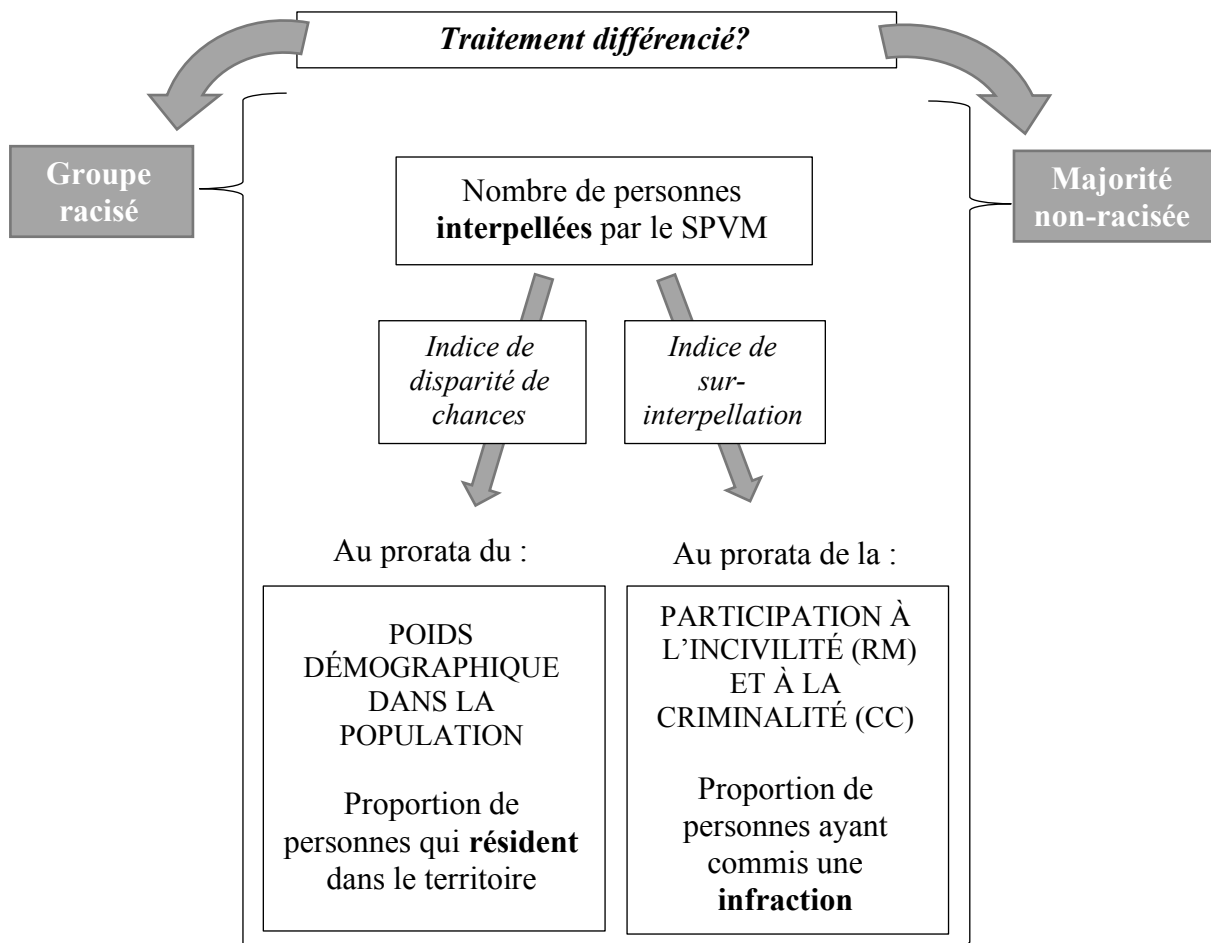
Traitement différencié?

Groupe racisé

Majorité non-racisée

Nombre de personnes **interpellées** par le SPVM

Indice de disparité de chances

Indice de sur-interpellation

Au prorata du :

Au prorata de la :

POIDS DÉMOGRAPHIQUE DANS LA POPULATION

Proportion de personnes qui **résident** dans le territoire

PARTICIPATION À L'INCIVILITÉ (RM) ET À LA CRIMINALITÉ (CC)

Proportion de personnes ayant commis une **infraction**